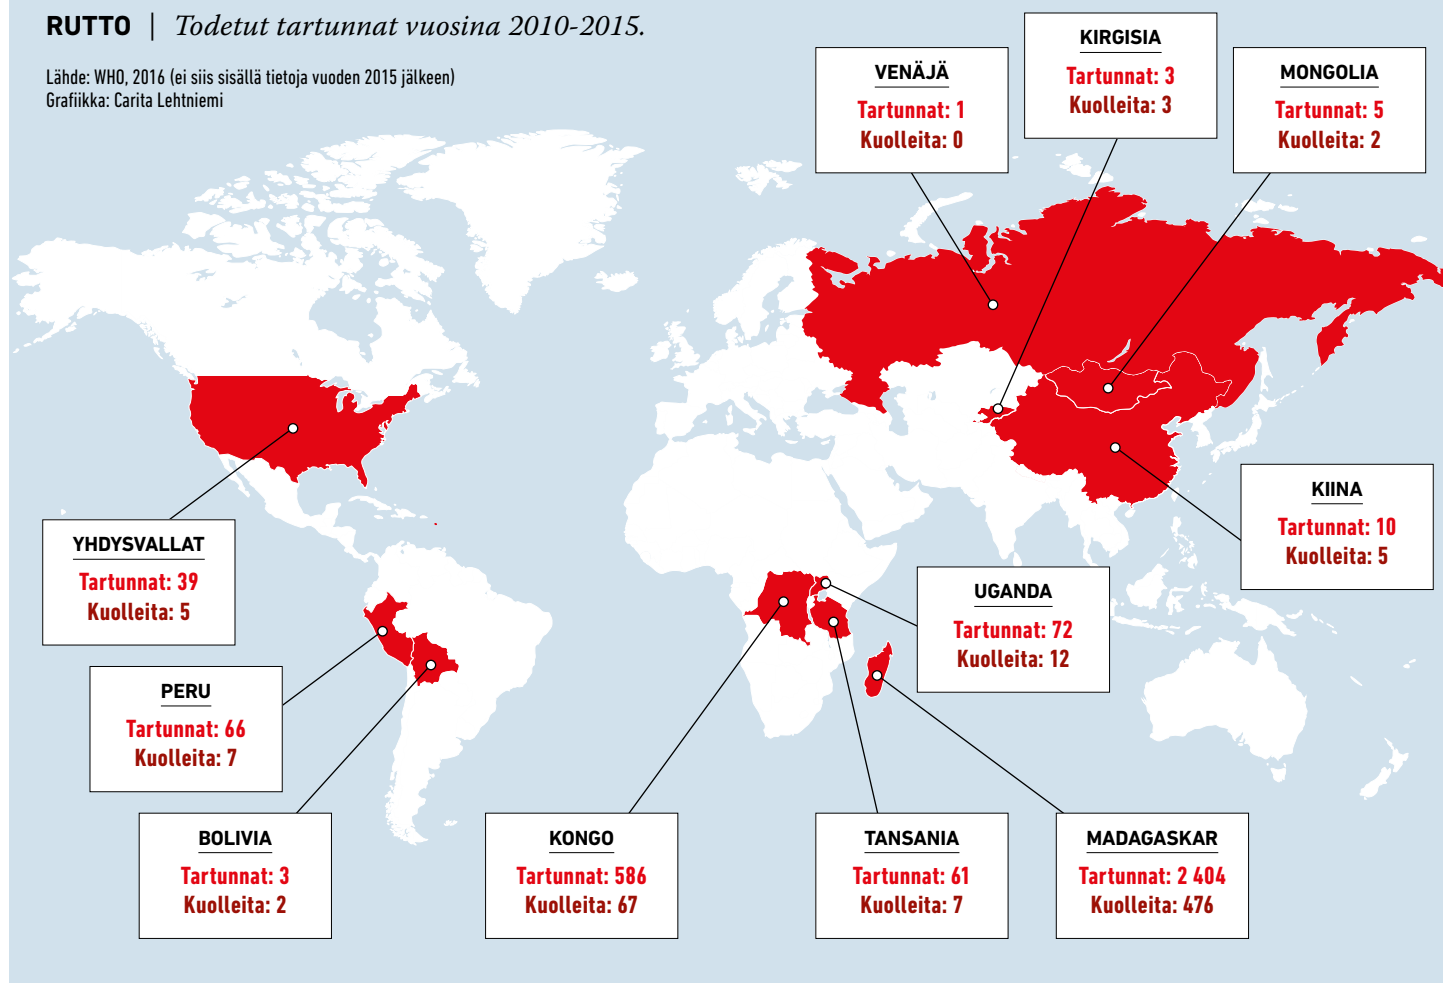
**RUTTO** | *Todetut tartunnat vuosina 2010-2015.*

Lähde: WHO, 2016 (ei siis sisällä tietoja vuoden 2015 jälkeen)
Grafiikka: Carita Lehtniemi

VENÄJÄ
Tartunnat: 1
Kuolleita: 0

KIRGISIA
Tartunnat: 3
Kuolleita: 3

MONGOLIA
Tartunnat: 5
Kuolleita: 2

KIINA
Tartunnat: 10
Kuolleita: 5

YHDYSVALLAT
Tartunnat: 39
Kuolleita: 5

PERU
Tartunnat: 66
Kuolleita: 7

BOLIVIA
Tartunnat: 3
Kuolleita: 2

KONGO
Tartunnat: 586
Kuolleita: 67

UGANDA
Tartunnat: 72
Kuolleita: 12

TANSANIA
Tartunnat: 61
Kuolleita: 7

MADAGASKAR
Tartunnat: 2 404
Kuolleita: 476